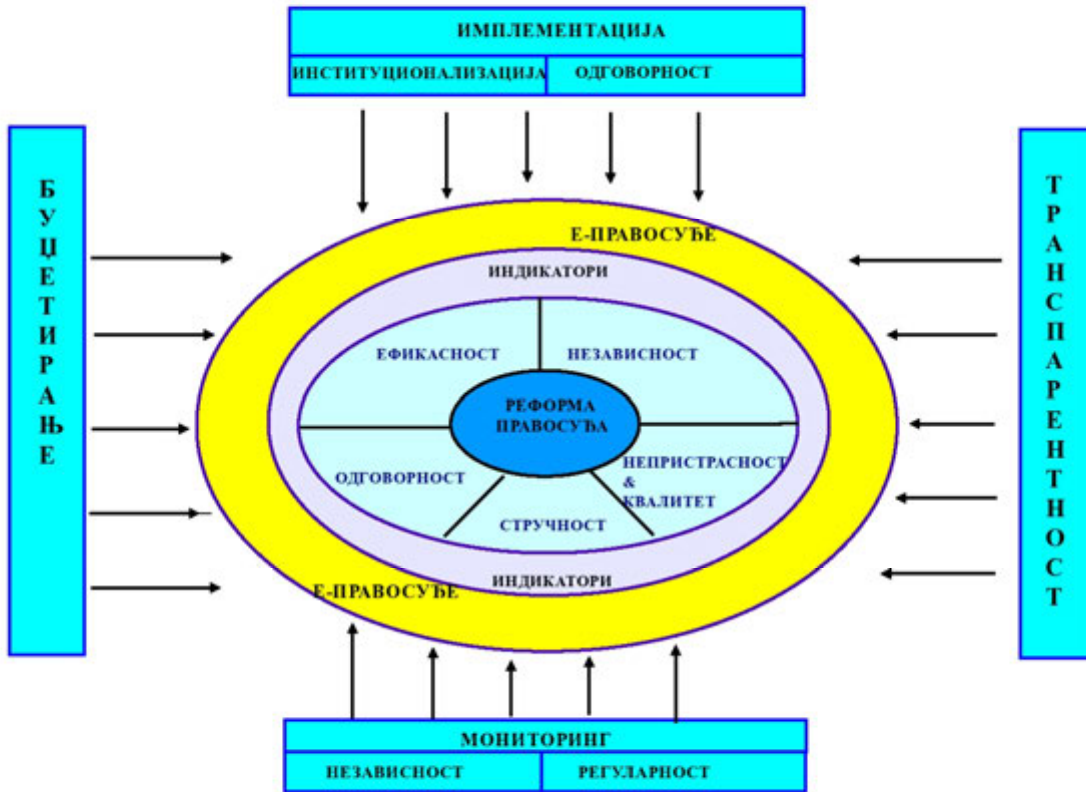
ИМПЛЕМЕНТАЦИЈА

ИНСТИТУЦИОНАЛИЗАЦИЈА

ОДГОВОРНОСТ

БУЏЕТИРАЊЕ

ТРАНСПАРЕНТНОСТ

Е-ПРАВОСУЂЕ

ИНДИКАТОРИ

ЕФИКАСНОСТ

НЕЗАВИСНОСТ

РЕФОРМА ПРАВОСУЂА

ОДГОВОРНОСТ

НЕПРИСТРАСНОСТ & КВАЛИТЕТ

СТРУЧНОСТ

ИНДИКАТОРИ

Е-ПРАВОСУЂЕ

МОНИТОРИНГ

НЕЗАВИСНОСТ

РЕГУЛАРНОСТ